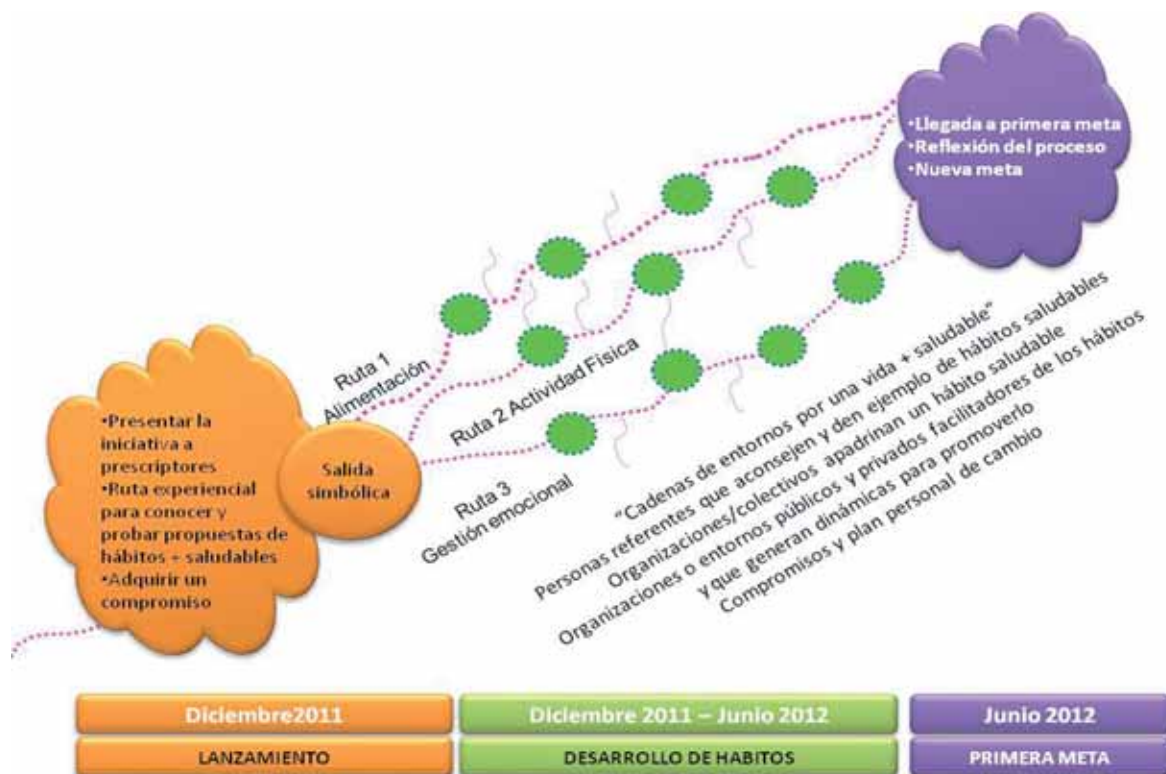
•Llegada a primera meta
•Reflexión del proceso
•Nueva meta

Ruta 1
Alimentación

Ruta 2 Actividad Física

Ruta 3
Gestión emocional

•Presentar la iniciativa a prescriptores
•Ruta experiencial para conocer y probar propuestas de hábitos + saludables
•Adquirir un compromiso

Salida simbólica

"Cadenas de entornos por una vida + saludable"
Personas referentes que aconsejen y den ejemplo de hábitos saludables
Organizaciones/colectivos apadrinan un hábito saludable
Organizaciones o entornos públicos y privados facilitadores de los hábitos y que generan dinámicas para promoverlo
Compromisos y plan personal de cambio

| Diciembre2011 | Diciembre 2011 – Junio 2012 | Junio 2012 |
|---|---|---|
| LANZAMIENTO | DESARROLLO DE HABITOS | PRIMERA META |